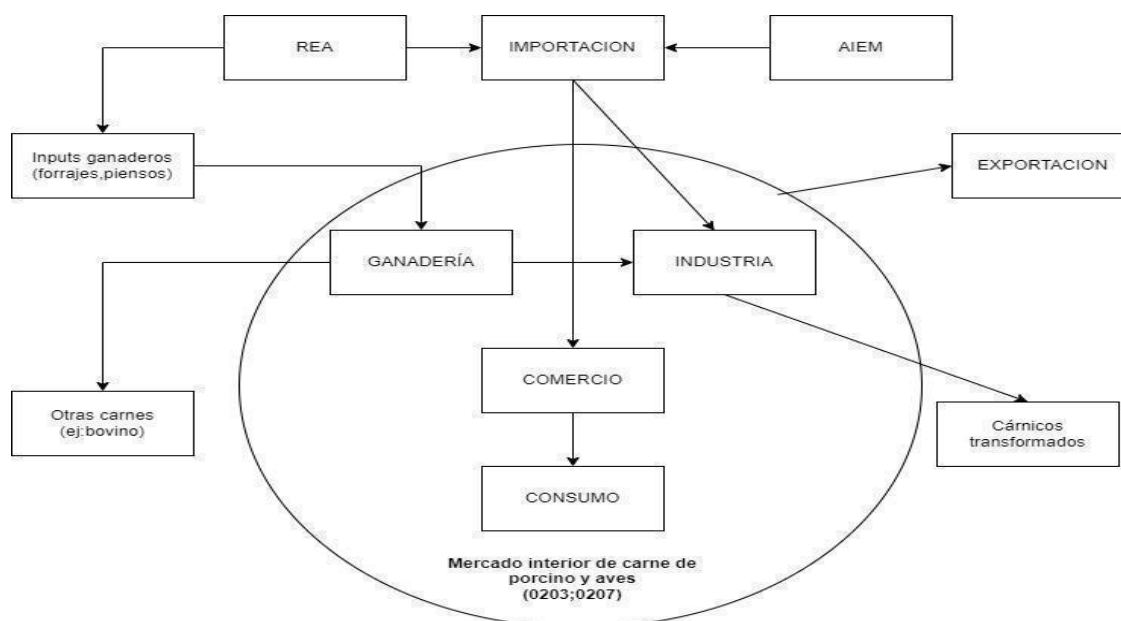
REA

IMPORTACION

AIEM

Inputs ganaderos (forrajes,piensos)

EXPORTACION

GANADERÍA

INDUSTRIA

Otras carnes (ej:bovino)

COMERCIO

Cárnicos transformados

CONSUMO

Mercado interior de carne de porcino y aves (0203;0207)